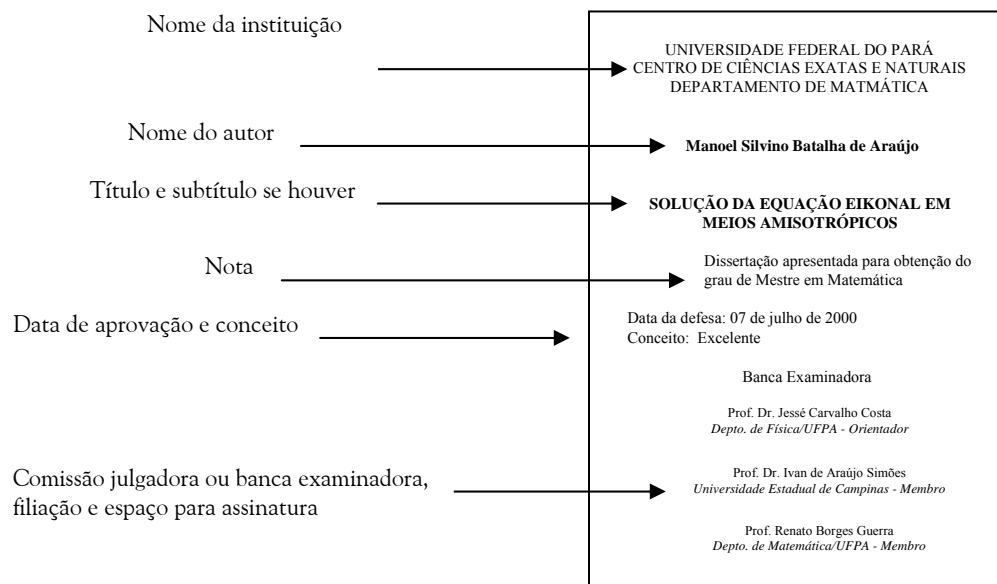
Nome da instituição

UNIVERSIDADE FEDERAL DO PARÁ
CENTRO DE CIÊNCIAS EXATAS E NATURAIS
DEPARTAMENTO DE MATMÁTICA

Nome do autor

Manoel Silvino Batalha de Araújo

Título e subtítulo se houver

SOLUÇÃO DA EQUAÇÃO EIKONAL EM MEIOS AMISOTRÓPICOS

Nota

Dissertação apresentada para obtenção do grau de Mestre em Matemática

Data de aprovação e conceito

Data da defesa: 07 de julho de 2000
Conceito: Excelente

Banca Examinadora

Prof. Dr. Jessé Carvalho Costa
Depto. de Física/UFPA - Orientador

Comissão julgadora ou banca examinadora, filiação e espaço para assinatura

Prof. Dr. Ivan de Araújo Simões
Universidade Estadual de Campinas - Membro

Prof. Renato Borges Guerra
Depto. de Matemática/UFPA - Membro